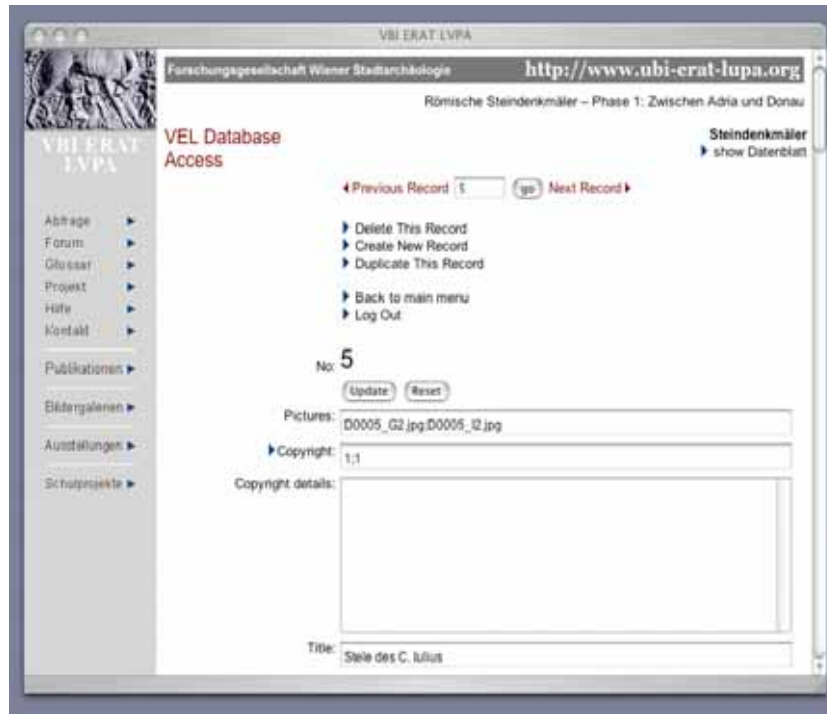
VBI ERAT LVPA

Forschungsgesellschaft Wiener Stadtarchäologie http://www.ubi-erat-lupa.org

Römische Steindenkmäler – Phase 1: Zwischen Adria und Donau

VBI ERAT LVPA

VEL Database Access

Steindenkmäler
show Datenblatt

Previous Record 5 go Next Record

Delete This Record
Create New Record
Duplicate This Record

Back to main menu
Log Out

Abfrage
Forum
Glossar
Projekt
Hilfe
Kontakt

Publikationen

Bildergalerien

Ausstellungen

Schulprojekte

No: 5

Update Reset

Pictures: D0005_G2.jpg;D0005_I2.jpg

Copyright: 1;1

Copyright details:

Title: Stele des C. Iulius